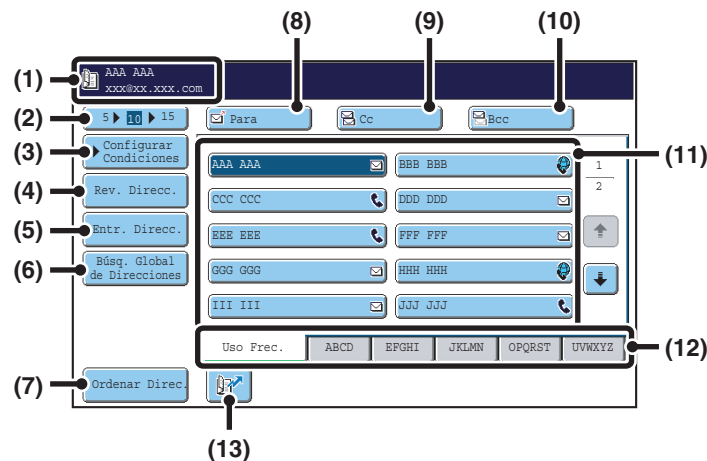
(8)
(9)
(10)
(1)
AAA AAA
xxx@xx.xxx.com
(2)
5 10 15
Para
Cc
Bcc
(3)
Configurar Condiciones
(11)
AAA AAA
BBB BBB
1
2
(4)
Rev. Direcc.
CCC CCC
DDD DDD
(5)
Entr. Direcc.
EEE EEE
FFF FFF
(6)
Búsq. Global de Direcciones
GGG GGG
HHH HHH
III III
JJJ JJJ
Uso Frec.
ABCD
EFGHI
JKLMN
OPQRST
UVWXYZ
(12)
(7)
Ordenar Direc.
(13)